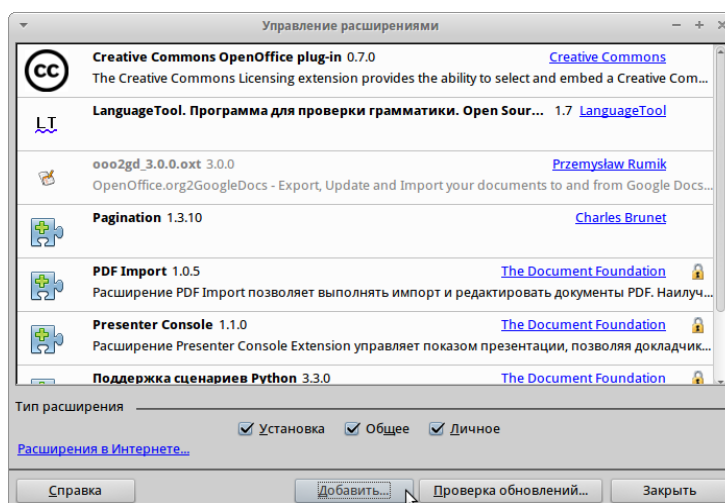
Управление расширениями

Creative Commons OpenOffice plug-in 0.7.0 Creative Commons
The Creative Commons Licensing extension provides the ability to select and embed a Creative Com...

LT
LanguageTool. Программа для проверки грамматики. Open Sour... 1.7 LanguageTool

ooo2gd_3.0.0.oxt 3.0.0 Przemysław Rumik
OpenOffice.org2GoogleDocs - Export, Update and Import your documents to and from Google Docs...

Pagination 1.3.10 Charles Brunet

PDF Import 1.0.5 The Document Foundation
Расширение PDF Import позволяет выполнять импорт и редактировать документы PDF. Наилуч...

Presenter Console 1.1.0 The Document Foundation
Расширение Presenter Console Extension управляет показом презентации, позволяя докладчик...

Поддержка сценариев Python 3.3.0 The Document Foundation

Тип расширения
Установка Общее Личное

Расширения в Интернете...

Справка Добавить... Проверка обновлений... Закрыть